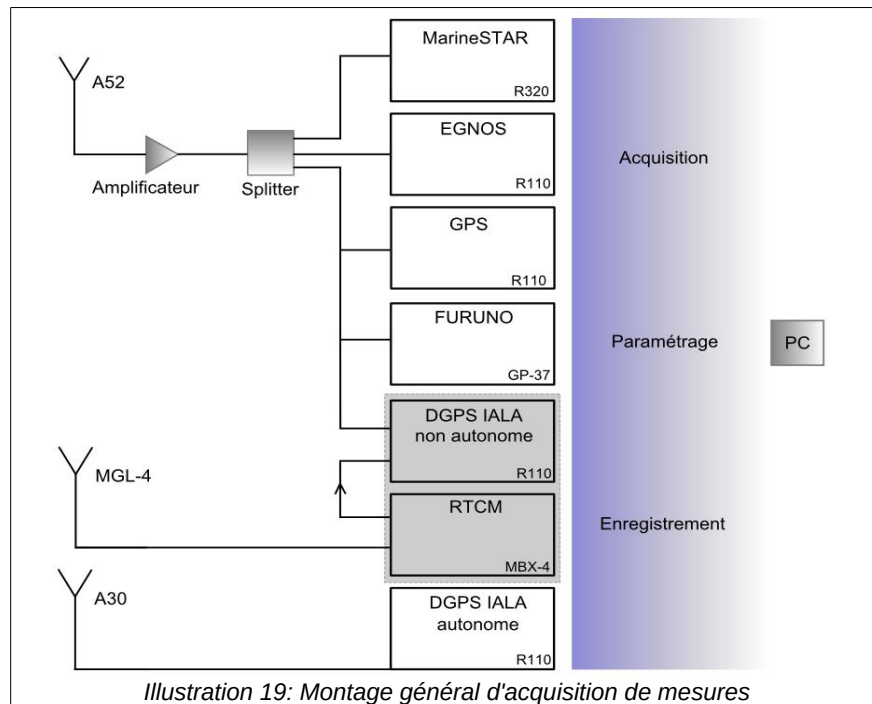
A52

Amplificateur

Splitter

MarineSTAR
R320

EGNOS
R110

GPS
R110

FURUNO
GP-37

DGPS IALA non autonome
R110

RTCM
MBX-4

DGPS IALA autonome
R110

MGL-4

A30

Acquisition

Paramétrage

Enregistrement

PC

Illustration 19: Montage général d'acquisition de mesures